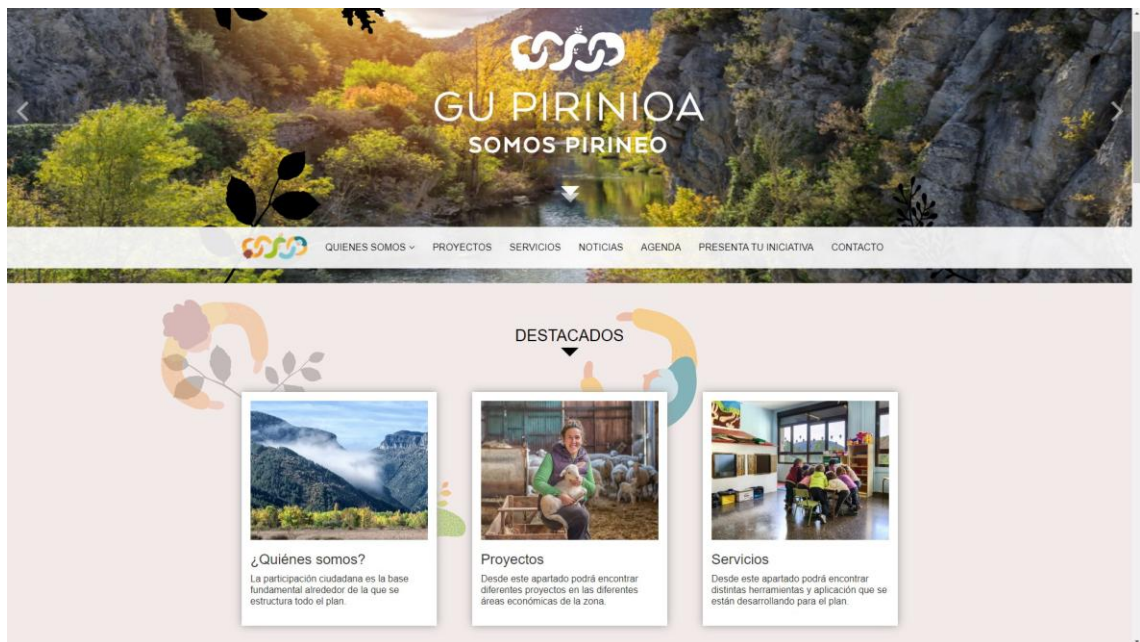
GU PIRINIOA
SOMOS PIRINEO

QUIENES SOMOS PROYECTOS SERVICIOS NOTICIAS AGENDA PRESENTA TU INICIATIVA CONTACTO

DESTACADOS

¿Quiénes somos?
La participación ciudadana es la base fundamental alrededor de la que se estructura todo el plan.

Proyectos
Desde este apartado podrá encontrar diferentes proyectos en las diferentes áreas económicas de la zona.

Servicios
Desde este apartado podrá encontrar distintas herramientas y aplicación que se están desarrollando para el plan.